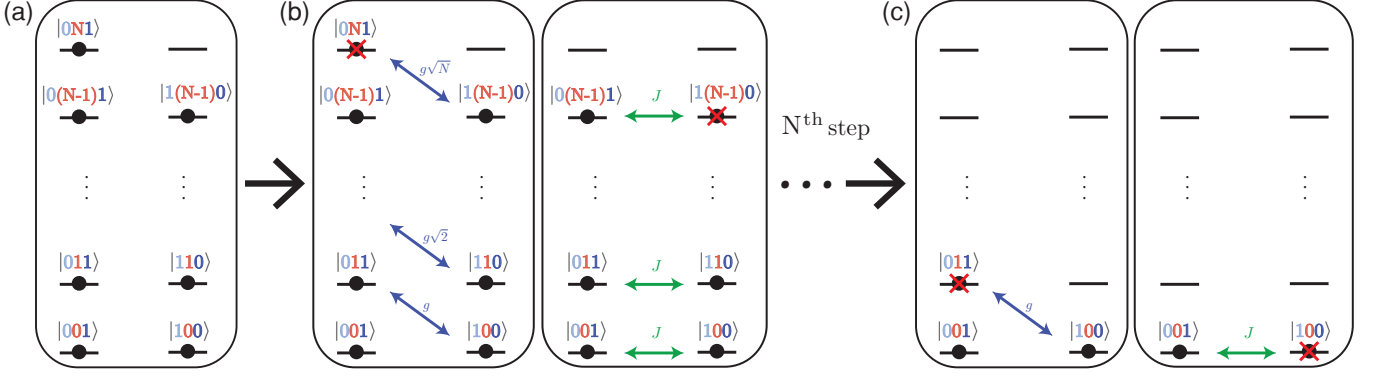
(a)

$|0N1\rangle$

$|0(N-1)1\rangle$ $|1(N-1)0\rangle$

⋮ ⋮

$|011\rangle$ $|110\rangle$

$|001\rangle$ $|100\rangle$

(b)

$|0N1\rangle$

$g\sqrt{N}$

$|0(N-1)1\rangle$ $|1(N-1)0\rangle$

⋮ ⋮

$g\sqrt{2}$

$|011\rangle$ $|110\rangle$

$g$

$|001\rangle$ $|100\rangle$

$|0(N-1)1\rangle$ $J$ $|1(N-1)0\rangle$

⋮ ⋮

$|011\rangle$ $J$ $|110\rangle$

$|001\rangle$ $J$ $|100\rangle$

$\mathrm{N^{th}}$ step

(c)

⋮ ⋮

$|011\rangle$

$g$

$|001\rangle$ $|100\rangle$

⋮ ⋮

$|001\rangle$ $J$ $|100\rangle$